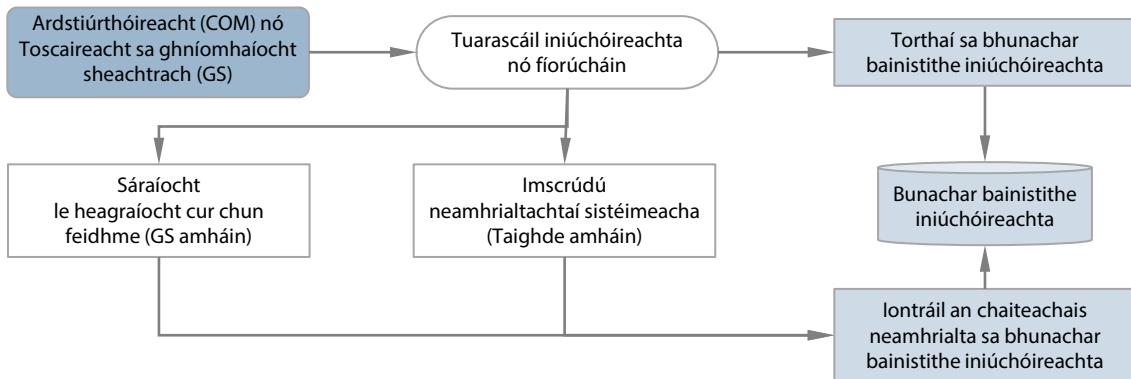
Ardstiúrthóireacht (COM) nó Toscaireacht sa ghníomhaíocht sheachtrach (GS)

Tuarascáil iniúchóireachta nó fíorúcháin

Torthaí sa bhunachar bainistithe iniúchóireachta

Sáraíocht le heagraíocht cur chun feidhme (GS amháin)

Imscrúdú neamhrialtachtaí sistéimeacha (Taighde amháin)

Bunachar bainistithe iniúchóireachta

Iontráil an chaiteachais neamhrialta sa bhunachar bainistithe iniúchóireachta